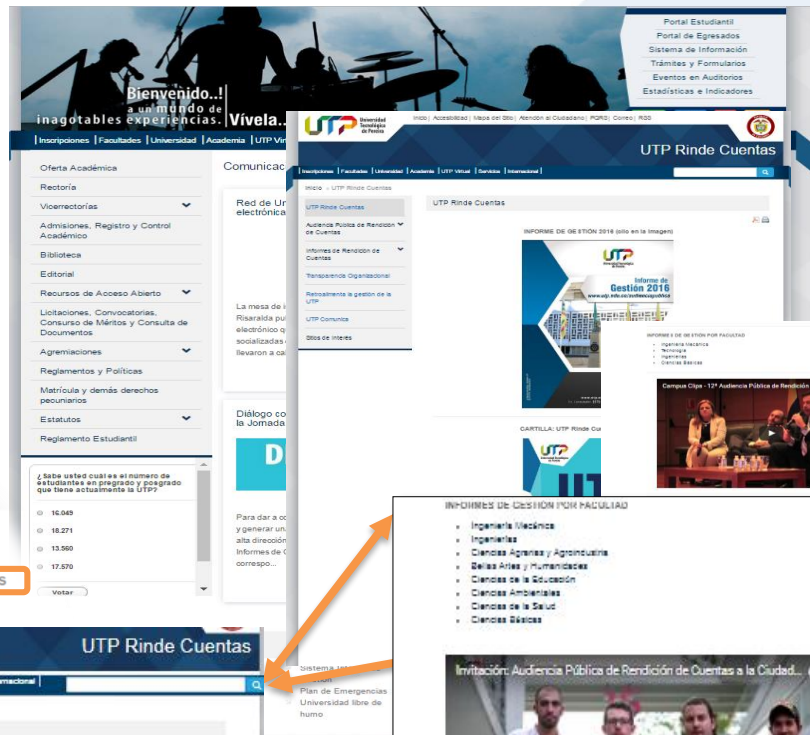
Portal Estudiantil
Portal de Egresados
Sistema de Información
Trámites y Formularios
Eventos en Auditorios
Estadísticas e Indicadores

Bienvenido..!
a un mundo de
inagotables experiencias. Vívela..

Inscripciones | Facultades | Universidad | Academia | UTP Vir

Oferta Académica
Rectoría
Vicerrectorías
Admisiones, Registro y Control Académico
Biblioteca
Editorial
Recursos de Acceso Abierto
Licitaciones, Convocatorias, Consurso de Méritos y Consulta de Documentos
Agremiaciones
Reglamentos y Políticas
Matrícula y demás derechos pecuniarios
Estatutos
Reglamento Estudiantil

¿Sabe usted cuál es el número de estudiantes en pregrado y posgrado que tiene actualmente la UTP?
16.049
18.271
13.560
17.570
Votar

Comunicac

Red de Ur electrónica

La mesa de Risaralda pu electrónico q socializadas llevaron a ca

Diálogo co la Jornada

D

Para dar a c y generar un alta dirección Informes de C correspo...

Inicio | Accesibilidad | Mapa del Sitio | Atención al Ciudadano | PQRS | Correo | RSS

UTP Rinde Cuentas

Inscripciones | Facultades | Universidad | Academia | UTP Virtual | Servicios | Internacional |

Inicio » UTP Rinde Cuentas

UTP Rinde Cuentas
Audiencia Pública de Rendición de Cuentas
Informes de Rendición de Cuentas
Transparencia Organizacional
Retroalimenta la gestión de la UTP
UTP Comunica
Sitios de interés

UTP Rinde Cuentas

INFORME DE GESTIÓN 2016 (clic en la imagen)

Informe de Gestión 2016
www.utp.edu.co/informesdegestion

CARTILLA: UTP Rinde Cu

INFORMES DE GESTIÓN POR FACULTAD
Ingeniería Mecánica
Tecnología
Ingenierías
Ciencias Básicas

Campus Clips - 12ª Audiencia Pública de Rendición

INFORMES DE GESTIÓN POR FACULTAD
Ingeniería Mecánica
Ingenierías
Ciencias Agrarias y Agroindustria
Bellas Artes y Humanidades
Ciencias de la Educación
Ciencias Ambientales
Ciencias de la Salud
Ciencias Básicas

Invitación: Audiencia Pública de Rendición de Cuentas a la Ciudad...

UTP Rinde Cuentas
rnacional

Sistema
Plan de Emergencias
Universidad libre de humo

s